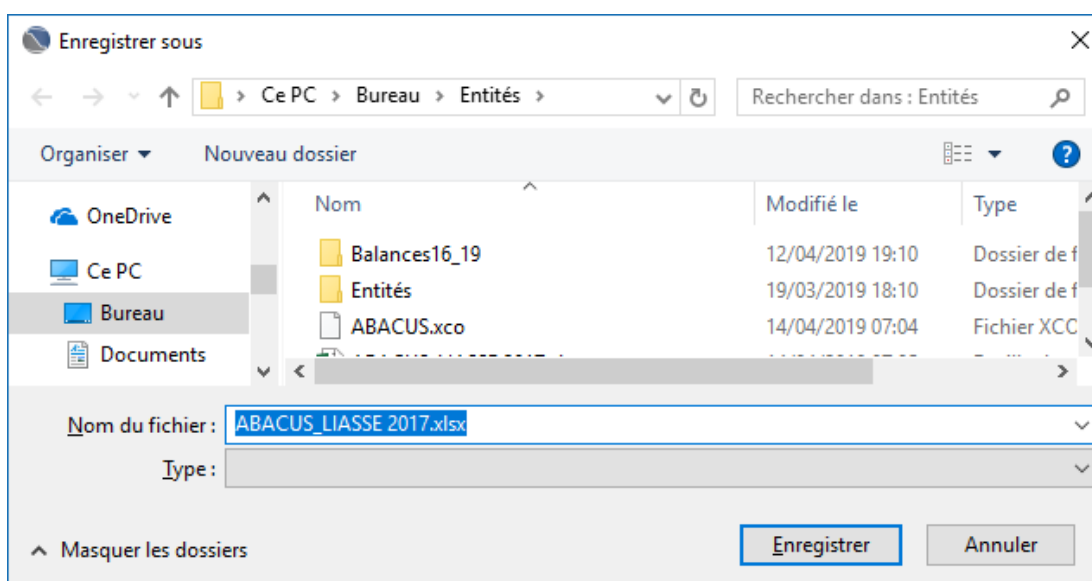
Enregistrer sous

Ce PC > Bureau > Entités >

Rechercher dans : Entités

Organiser ▾ Nouveau dossier

OneDrive
Ce PC
Bureau
Documents

| Nom | Modifié le | Type |
|---|---|---|
| Balances16_19 | 12/04/2019 19:10 | Dossier de f |
| Entités | 19/03/2019 18:10 | Dossier de f |
| ABACUS.xco | 14/04/2019 07:04 | Fichier XCC |
| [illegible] | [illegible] | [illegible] |

Nom du fichier : ABACUS_LIASSE 2017.xlsx

Type :

Masquer les dossiers

Enregistrer Annuler